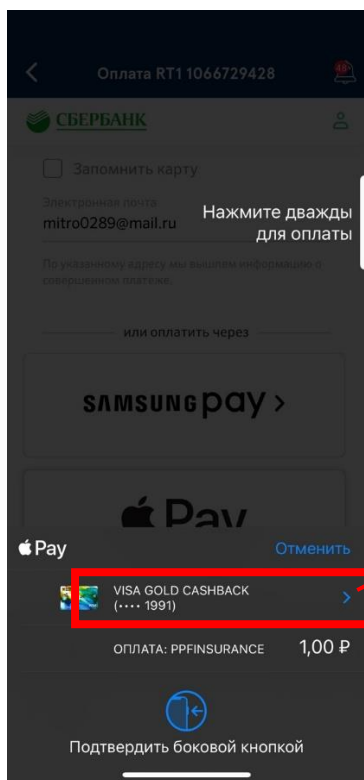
Оплата RT1 1066729428

СБЕРБАНК

Запомнить карту

Электронная почта
mitro0289@mail.ru

Нажмите дважды для оплаты

По указанному адресу мы вышлем информацию о совершенном платеже.

или оплатить через

SAMSUNG pay >

Pay

Pay

Отменить

VISA GOLD CASHBACK
(•••• 1991)

ОПЛАТА: PPFINSURANCE 1,00 ₽

Подтвердить боковой кнопкой